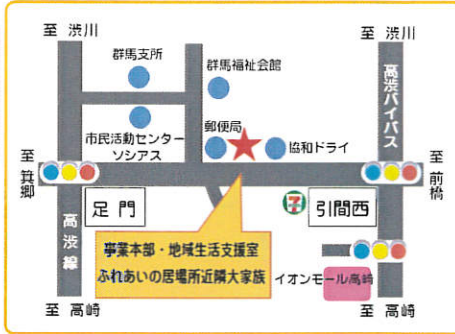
至 渋川

至 渋川

群馬支所

群馬福祉会館

高渋バイパス

市民活動センター ソシアス

郵便局

協和ドライ

至 箕郷

至 前橋

足門

引間西

高渋線

事業本部・地域生活支援室 ふれあいの居場所近隣大家族

イオンモール高崎

至 高崎

至 高崎